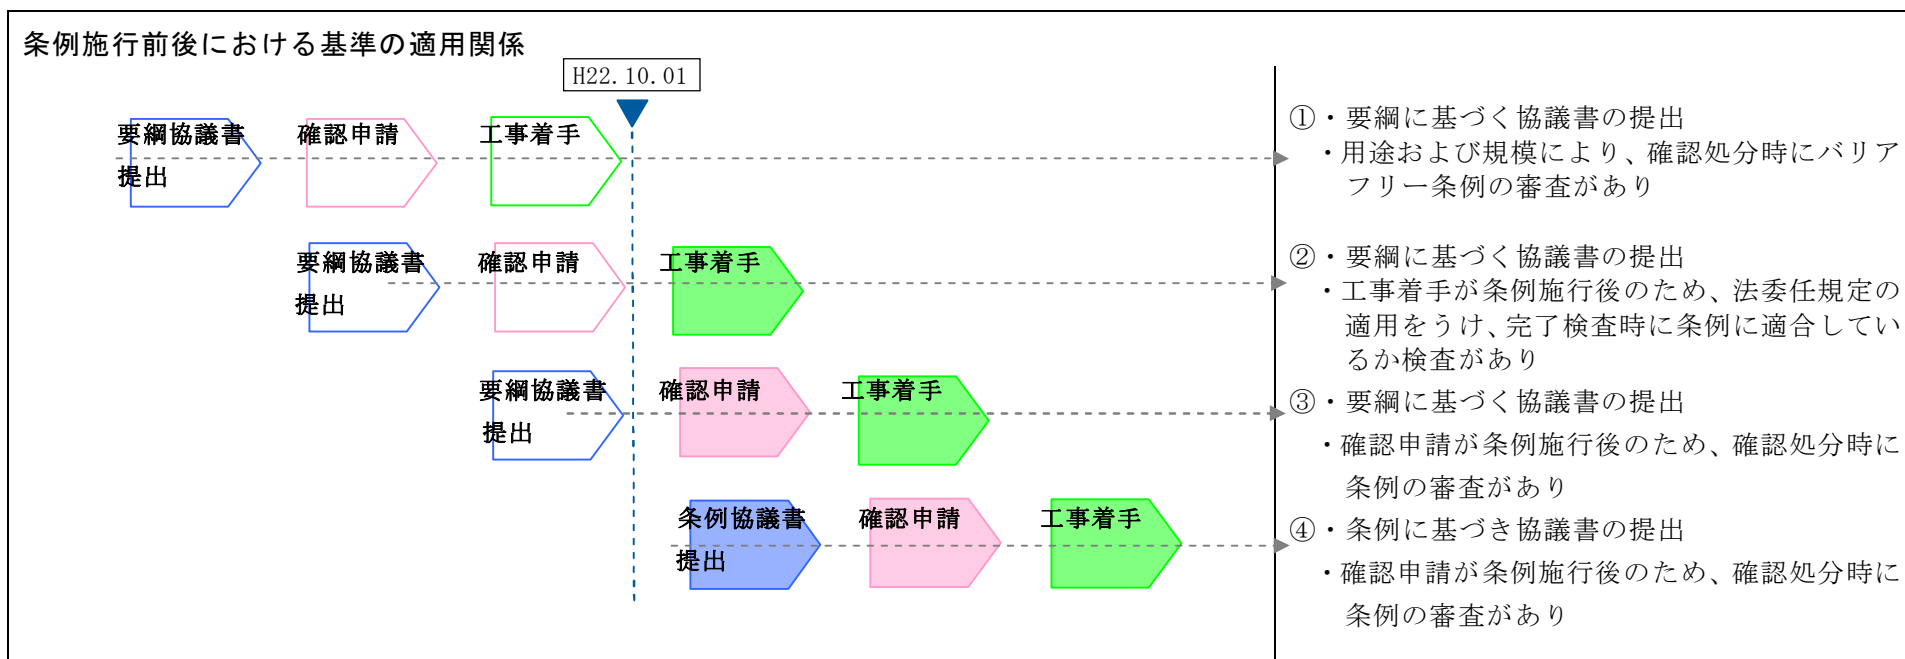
条例施行前後における基準の適用関係

H22.10.01

要綱協議書提出
確認申請
工事着手

要綱協議書提出
確認申請
工事着手

要綱協議書提出
確認申請
工事着手

条例協議書提出
確認申請
工事着手

①・要綱に基づく協議書の提出
・用途および規模により、確認処分時にバリアフリー条例の審査があり

②・要綱に基づく協議書の提出
・工事着手が条例施行後のため、法委任規定の適用をうけ、完了検査時に条例に適合しているか検査があり

③・要綱に基づく協議書の提出
・確認申請が条例施行後のため、確認処分時に条例の審査があり

④・条例に基づき協議書の提出
・確認申請が条例施行後のため、確認処分時に条例の審査があり